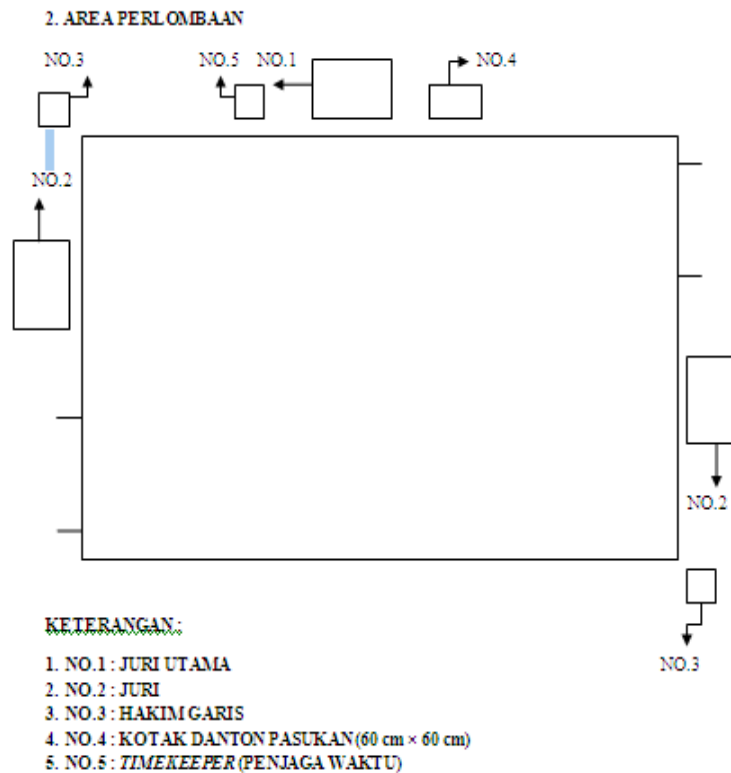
2. AREA PERLOMBAAN

NO.3

NO.5 NO.1

NO.4

NO.2

NO.2

NO.3

KETERANGAN :

1. NO.1 : JURI UTAMA
2. NO.2 : JURI
3. NO.3 : HAKIM GARIS
4. NO.4 : KOTAK DANTON PASUKAN (60 cm × 60 cm)
5. NO.5 : *TIMEKEEPER* (PENJAGA WAKTU)